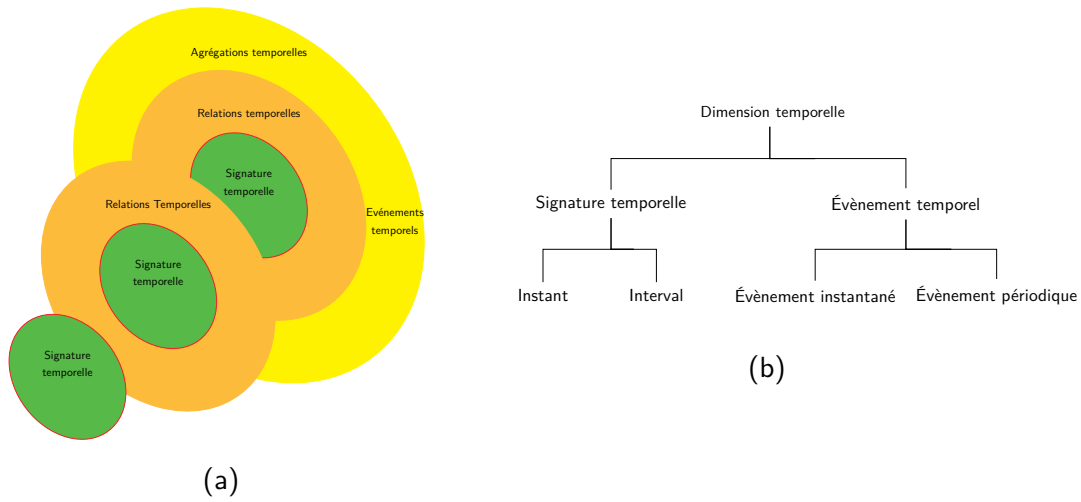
Agrégations temporelles

Relations temporelles

Signature temporelle

Relations Temporelles

Signature temporelle

Evénements temporels

Signature temporelle

(a)

Dimension temporelle

Signature temporelle

Évènement temporel

Instant

Interval

Évènement instantané

Évènement périodique

(b)